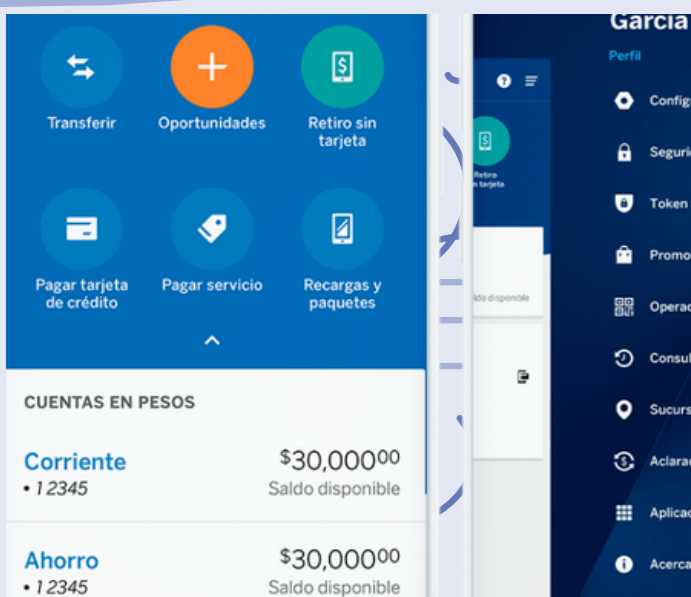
Transferir

Oportunidades

Retiro sin tarjeta

Pagar tarjeta de crédito

Pagar servicio

Recargas y paquetes

CUENTAS EN PESOS

Corriente
• 12345

$30,000^{00}
Saldo disponible

Ahorro
• 12345

$30,000^{00}
Saldo disponible

Retiro sin tarjeta

ldo disponible

García
Perfil

Config

Seguri

Token

Promo

Operac

Consul

Sucurs

Aclarac

Aplicac

Acerca